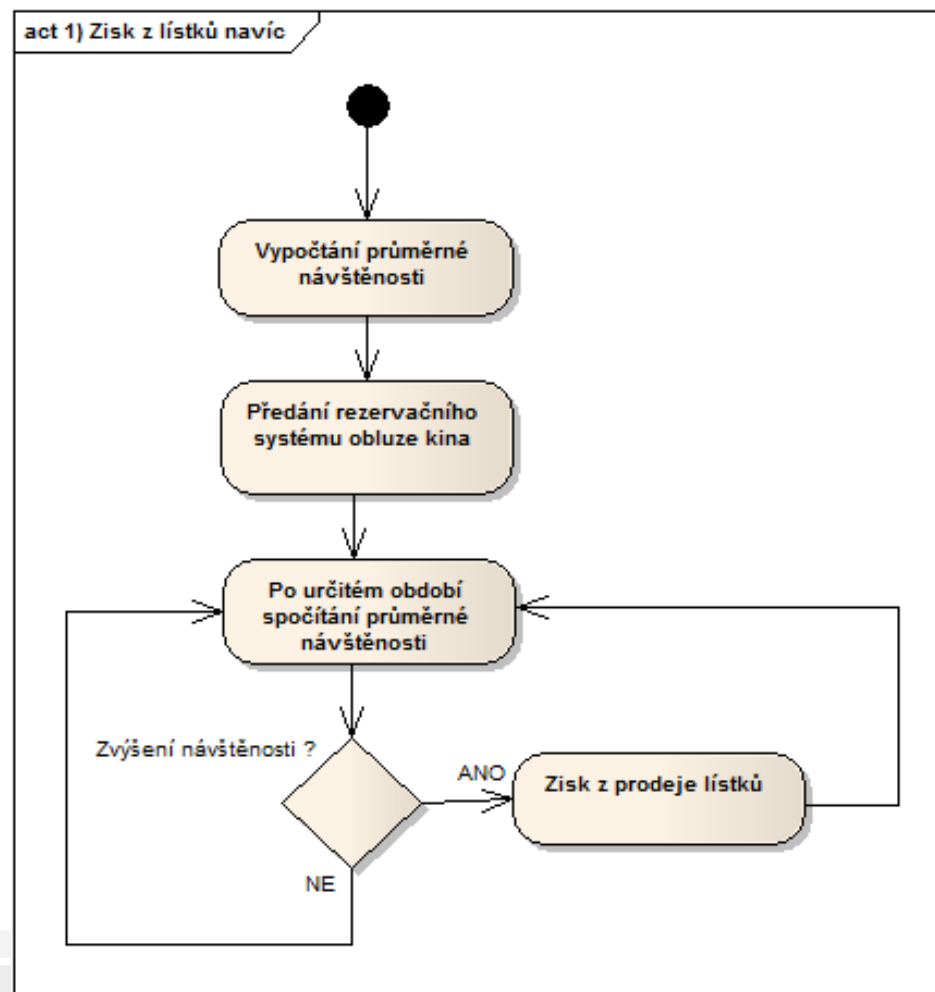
act 1) Zisk z lístků navíc

Vypočtání průměrné návštěnosti

Předání rezervačního systému obluze kina

Po určitém období spočítání průměrné návštěnosti

Zvýšení návštěnosti ?

ANO

Zisk z prodeje lístků

NE